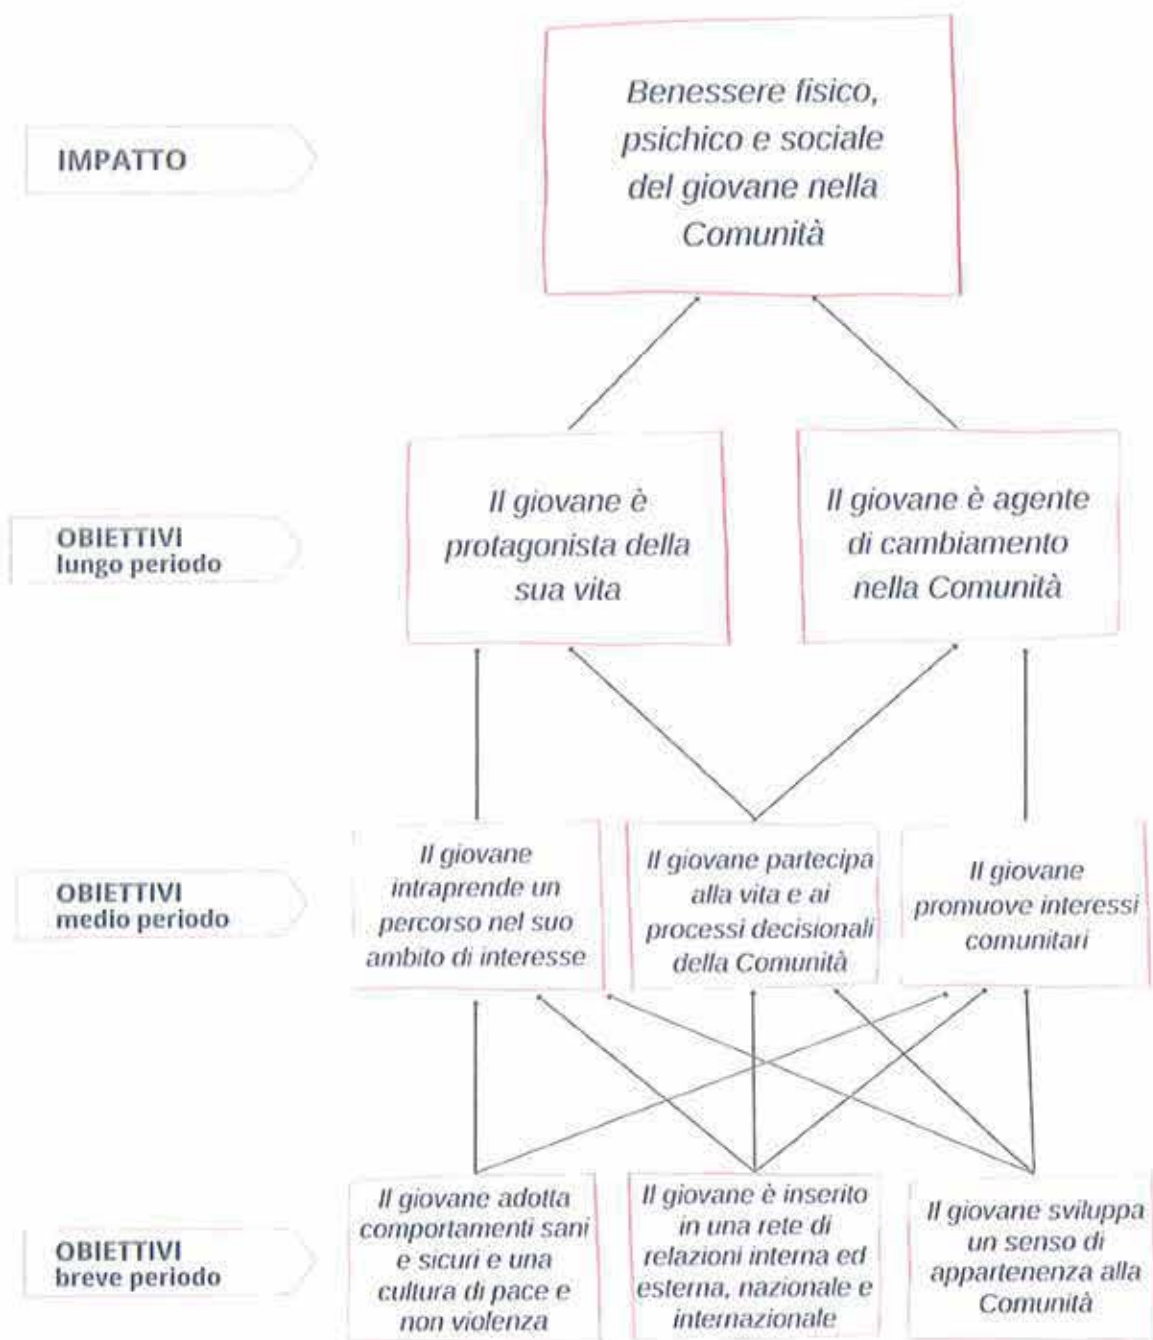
IMPATTO

Benessere fisico, psichico e sociale del giovane nella Comunità

OBIETTIVI
lungo periodo

Il giovane è protagonista della sua vita

Il giovane è agente di cambiamento nella Comunità

OBIETTIVI
medio periodo

Il giovane intraprende un percorso nel suo ambito di interesse

Il giovane partecipa alla vita e ai processi decisionali della Comunità

Il giovane promuove interessi comunitari

OBIETTIVI
breve periodo

Il giovane adotta comportamenti sani e sicuri e una cultura di pace e non violenza

Il giovane è inserito in una rete di relazioni interna ed esterna, nazionale e internazionale

Il giovane sviluppa un senso di appartenenza alla Comunità